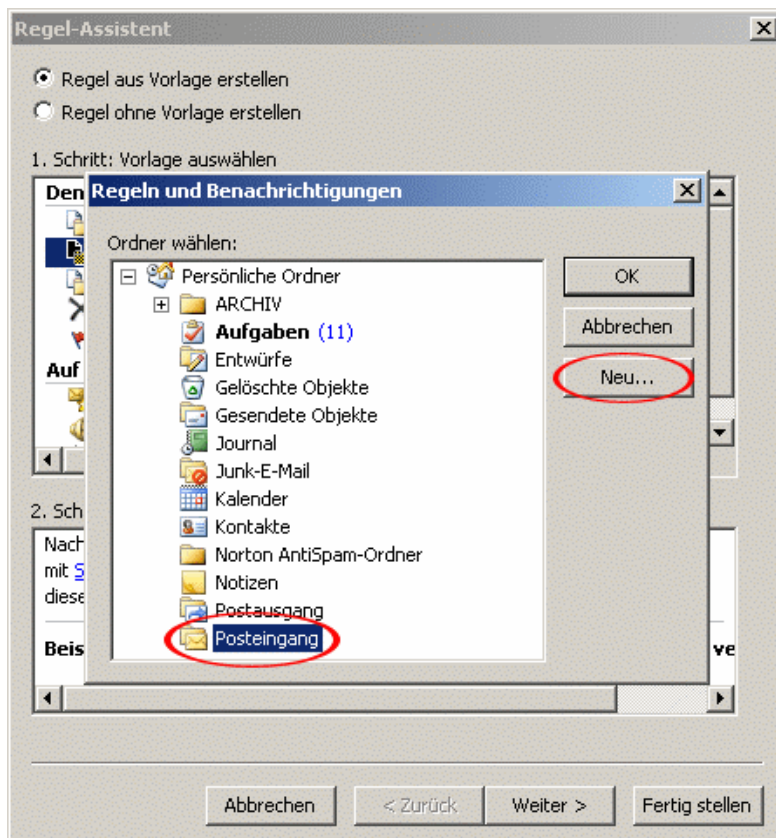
Regel-Assistent

Regel aus Vorlage erstellen
Regel ohne Vorlage erstellen

1. Schritt: Vorlage auswählen

Den
Auf

2. Sch
Nach
mit S
diese

Beis
ve

Regeln und Benachrichtigungen

Ordner wählen:

Persönliche Ordner
ARCHIV
Aufgaben (11)
Entwürfe
Gelöschte Objekte
Gesendete Objekte
Journal
Junk-E-Mail
Kalender
Kontakte
Norton AntiSpam-Ordner
Notizen
Postausgang
Posteingang

OK
Abbrechen
Neu...

Abbrechen
< Zurück
Weiter >
Fertig stellen